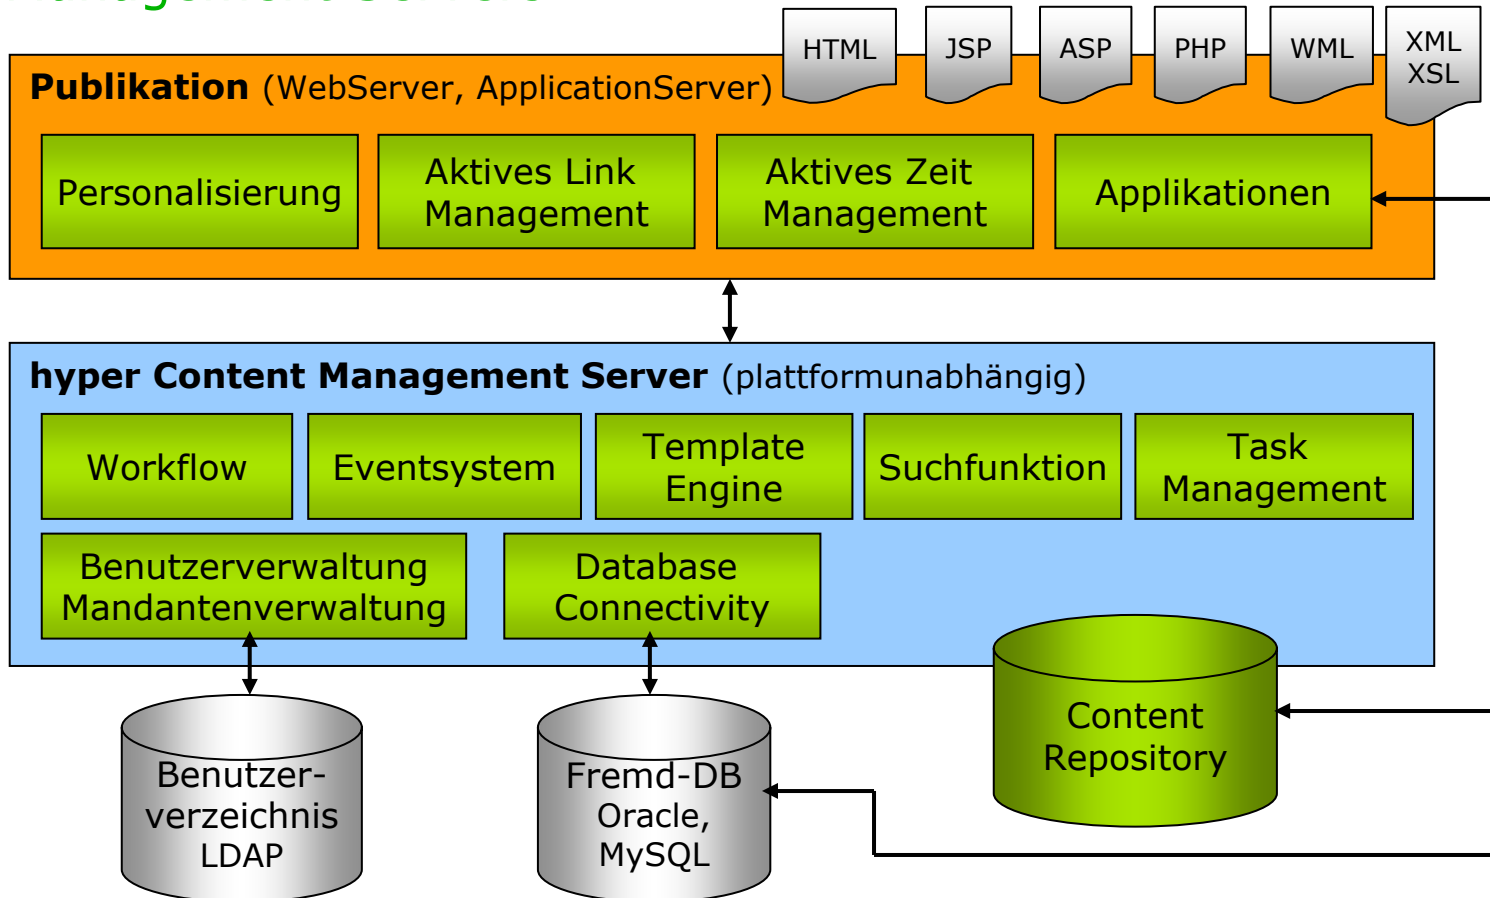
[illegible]

HTML
JSP
ASP
PHP
WML
XML XSL

**Publikation** (WebServer, ApplicationServer)

Personalisierung
Aktives Link Management
Aktives Zeit Management
Applikationen

**hyper Content Management Server** (plattformunabhängig)

Workflow
Eventsystem
Template Engine
Suchfunktion
Task Management
Benutzerverwaltung Mandantenverwaltung
Database Connectivity

Content Repository

Benutzerverzeichnis LDAP

Fremd-DB Oracle, MySQL